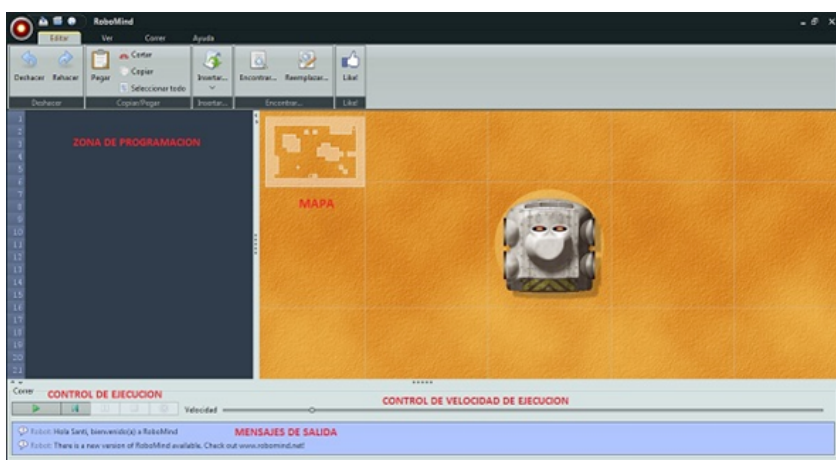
RoboMind

Editar Ver Correr Ayuda

Deshacer Rehacer Pegar Cortar Copiar Seleccionar todo Insertar... Encontrar... Reemplazar... Like!

Deshacer Copiar/Pegar Insertar... Encontrar... Like!

1
2
3
4
5
6
7
8
9
10
11
12
13
14
15
16
17
18
19
20
21

ZONA DE PROGRAMACION

MAPA

Correr

CONTROL DE EJECUCION

CONTROL DE VELOCIDAD DE EJECUCION

Velocidad

MENSAJES DE SALIDA

Robot: Hola Santi, bienvenido(a) a RoboMind

Robot: There is a new version of RoboMind available. Check out www.robomind.net!